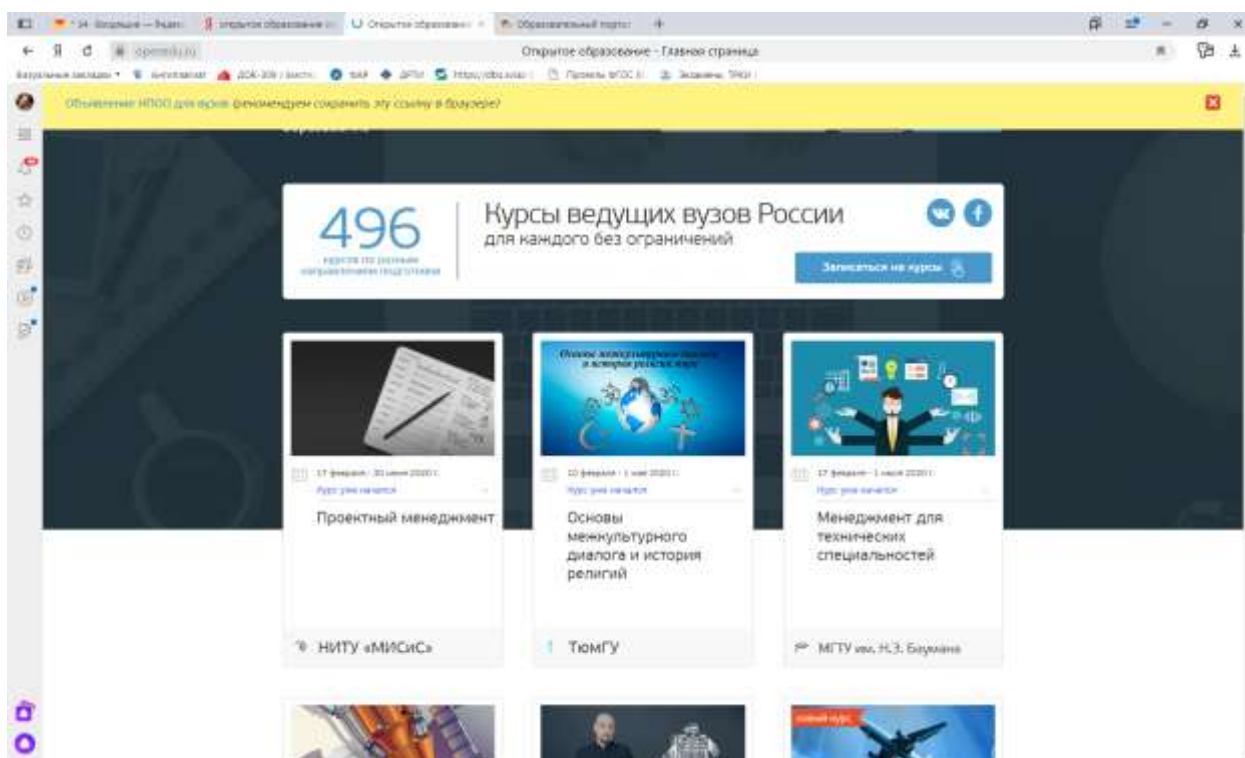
openedu.ru

Открытое образование - Главная страница

Объявление НПОО для вузов (рекомендуем сохранить эту ссылку в браузере)

496
курсов по разным направлениям подготовки

Курсы ведущих вузов России
для каждого без ограничений

Записаться на курсы

Основы межкультурного диалога и история религий

17 февраля - 30 июня 2020 г.
Курс уже начался

Проектный менеджмент

НИТУ «МИСиС»

10 февраля - 1 мая 2020 г.
Курс уже начался

Основы межкультурного диалога и история религий

ТюмГУ

17 февраля - 1 июня 2020 г.
Курс уже начался

Менеджмент для технических специальностей

МГТУ им. Н.Э. Баумана

новый курс